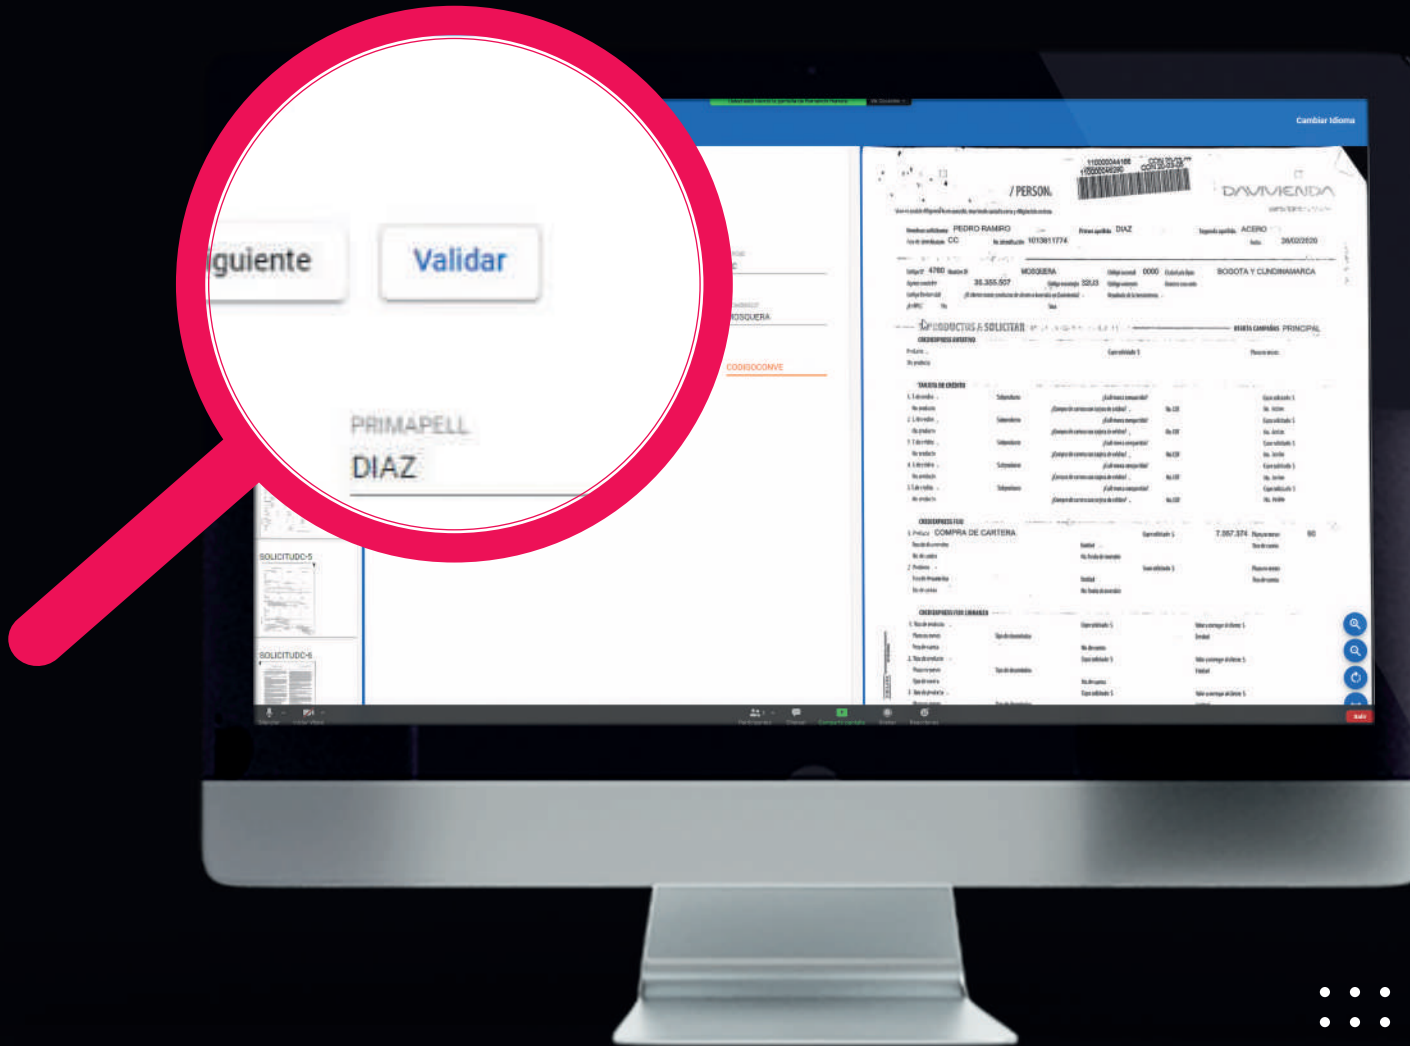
guiente

Validar

PRIMAPELL
DIAZ

Cambiar Idioma

MOSQUERA

CODIGOCONVE

SOLICITUDC-5

SOLICITUDC-6

/ PERSON.

DAVIVIENDA

PEDRO RAMIRO

DIAZ

ACERO

CC

1013611774

26/02/2020

4780

MOSQUERA

0000

BOGOTA Y CUNDINAMARCA

35.355.507

32U3

PRODUCTOS A SOLICITAR

PRINCIPAL

TARJETA DE CREDITO

COMPRA DE CARTERA

7.567.374

60

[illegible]

Salir